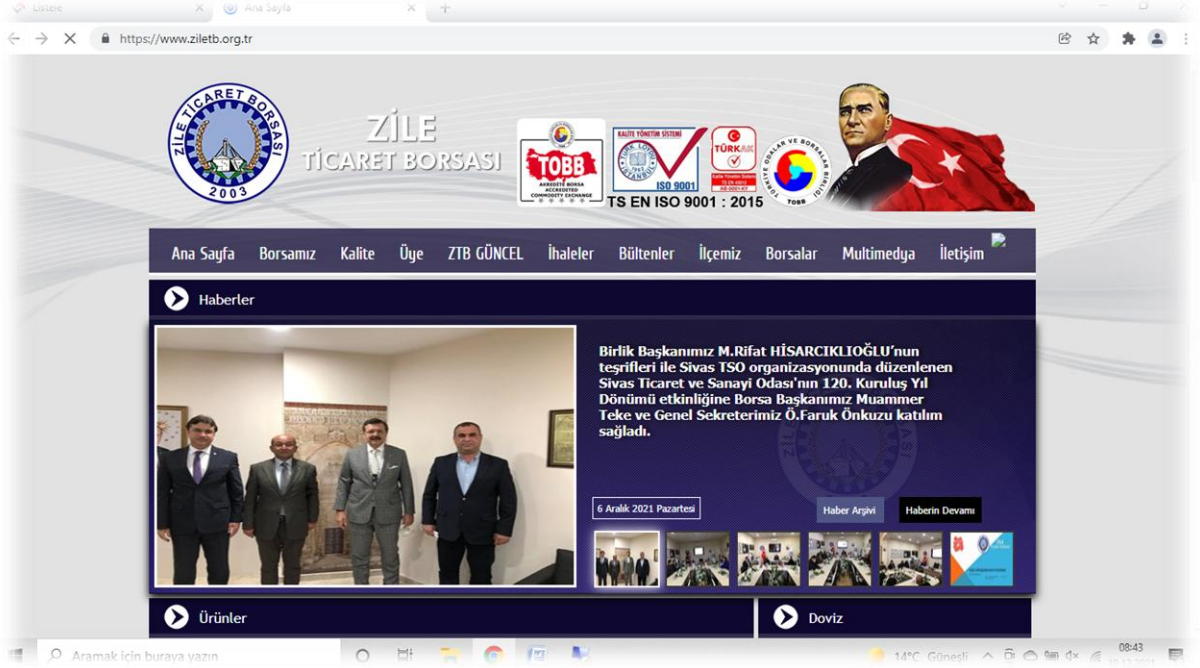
Listele
Ana Sayfa

https://www.ziletb.org.tr

ZİLE TİCARET BORSASI
2003

ZİLE
TİCARET BORSASI

TOBB
AKREDİTE BORSA
ACCREDITED COMMODITY EXCHANGE

KALİTE YÖNETİM SİSTEMİ
TÜRK LOYDU İSTANBUL
ISO 9001

TÜRKAK

TÜRKİYE ODALAR VE BORSALAR BİRLİĞİ
TOBB

TS EN ISO 9001 : 2015

Ana Sayfa Borsamız Kalite Üye ZTB GÜNCEL İhaleler Bültenler İlçemiz Borsalar Multimedya İletişim

Haberler

Birlik Başkanımız M.Rifat HİSARCIKLIOĞLU'nun teşrifleri ile Sivas TSO organizasyonunda düzenlenen Sivas Ticaret ve Sanayi Odası'nın 120. Kuruluş Yıl Dönümü etkinliğine Borsa Başkanımız Muammer Teke ve Genel Sekreterimiz Ö.Faruk Önkuzu katılım sağladı.

6 Aralık 2021 Pazartesi

Haber Arşivi

Haberin Devamı

Ürünler

Doviz

Aramak için buraya yazın

14°C Güneşli

08:43